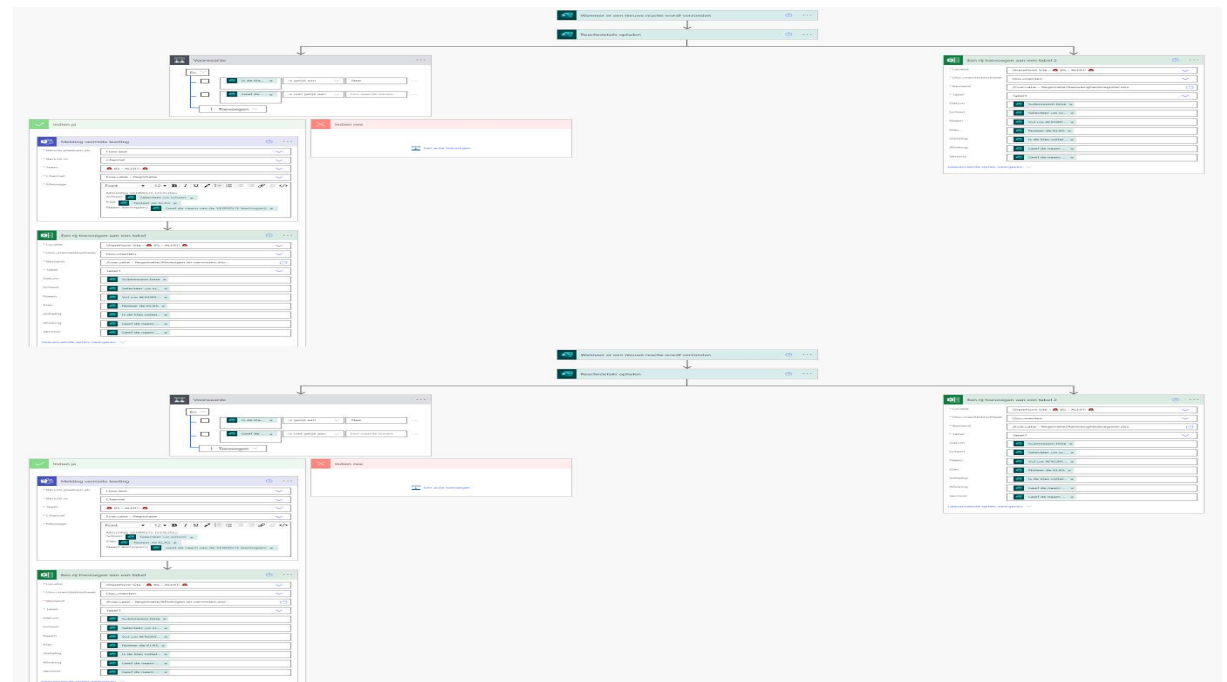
Wanneer er een nieuwe reactie wordt verzonden

Reactiedetails ophalen

Voorwaarde

En

Is de klas ... | is gelijk aan | Nee

Geef de ... | is niet gelijk aan | Een waarde kiezen

Toevoegen

Een rij toevoegen aan een tabel 2

Locatie | SharePoint Site - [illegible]
Documentbibliotheek | Documenten
Bestand | /Evaluatie - Registratie/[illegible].xlsx
Tabel | Tabel1
Datum | Submission time
School | Selecteer uw sc...
Naam | Vul uw NAAM ...
Klas | Noteer de KLAS ...
Uitleg | Is de klas voltal...
Afwezig | Geef de naam ...
Vervanger | Geef de naam ...
Geavanceerde opties weergeven

Indien ja

Indien nee

Een actie toevoegen

Melding verzenden

Bericht plaatsen als | Flow bot
Bericht in | Channel
Team | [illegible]
Channel | Evaluatie - Registratie
Bericht | Font 12 B I U

Een rij toevoegen aan een tabel

Locatie | SharePoint Site - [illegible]
Documentbibliotheek | Documenten
Bestand | /Evaluatie - Registratie/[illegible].xlsx
Tabel | Tabel1
Datum | Submission time
School | Selecteer uw sc...
Naam | Vul uw NAAM ...
Klas | Noteer de KLAS ...
Uitleg | Is de klas voltal...
Afwezig | Geef de naam ...
Vervanger | Geef de naam ...
Geavanceerde opties weergeven

Wanneer er een nieuwe reactie wordt verzonden

Reactiedetails ophalen

Voorwaarde

En

Is de klas ... | is gelijk aan | Nee

Geef de ... | is niet gelijk aan | Een waarde kiezen

Toevoegen

Een rij toevoegen aan een tabel 2

Indien ja

Indien nee

Een actie toevoegen

Melding verzenden

Een rij toevoegen aan een tabel